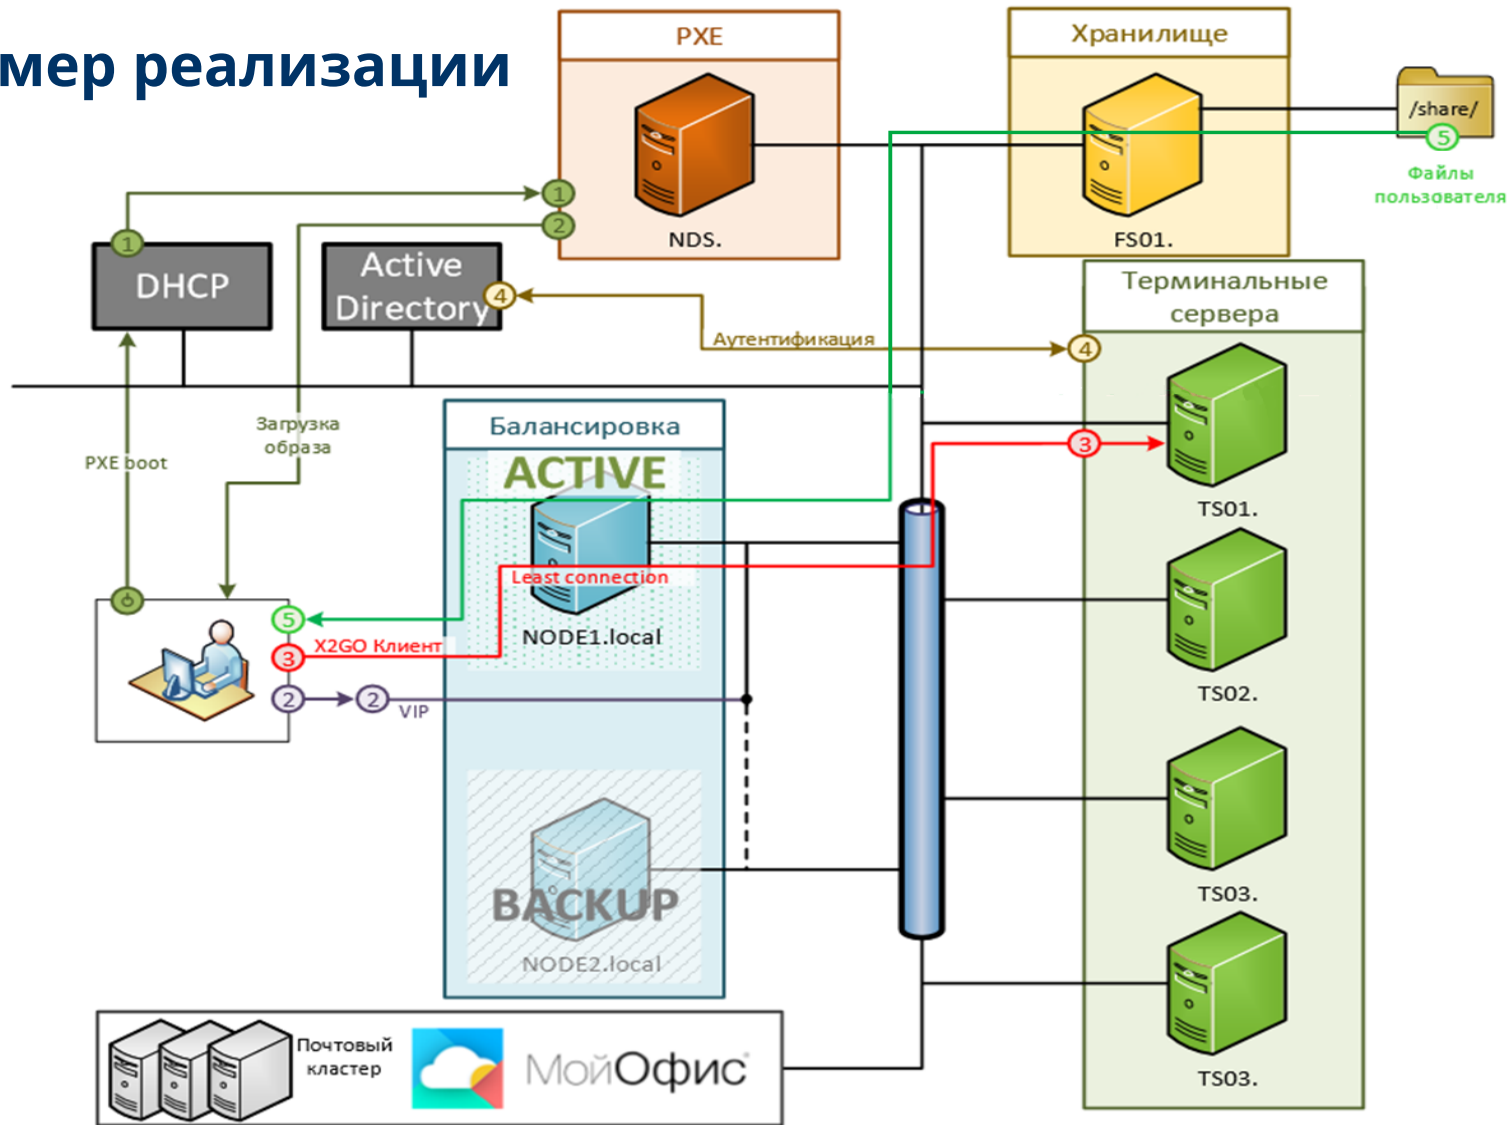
мер реализации

PXE

NDS.

Хранилище

FS01.

/share/

5

Файлы пользователя

1

2

1

DHCP

Active Directory

4

Аутентификация

4

Терминальные сервера

PXE boot

Загрузка образа

Балансировка

ACTIVE

3

TS01.

Least connection

NODE1.local

5

X2GO Клиент

3

2

2

VIP

TS02.

TS03.

BACKUP

NODE2.local

TS03.

Почтовый кластер

МойОфис